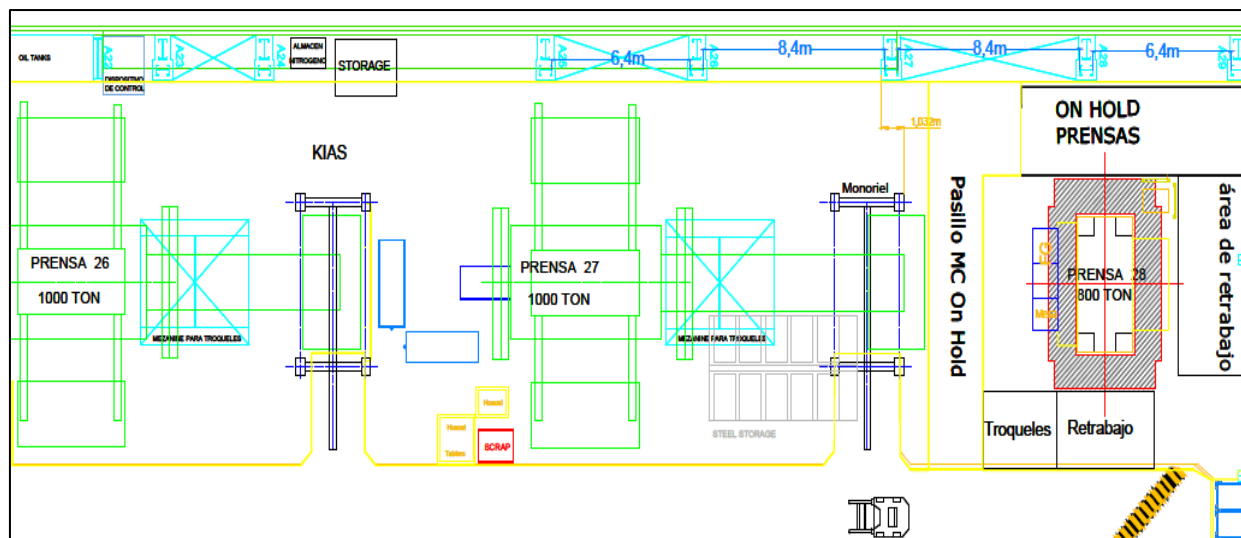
OIL TANKS
A22
DISPOSITIVO DE CONTROL
A23
A24
ALMACEN NITROGENO
STORAGE
A25
6,4m
A26
8,4m
A27
8,4m
A28
6,4m
A29
1,032m
ON HOLD PRENSAS
KIAS
Monoriel
Pasillo MC On Hold
área de retrabajo
PRENSA 26
1000 TON
MEZANINE PARA TROQUELES
PRENSA 27
1000 TON
MEZANINE PARA TROQUELES
PRENSA 28
800 TON
Mesa
Hood
Hood
Tables
SCRAP
STEEL STORAGE
Troqueles
Retrabajo